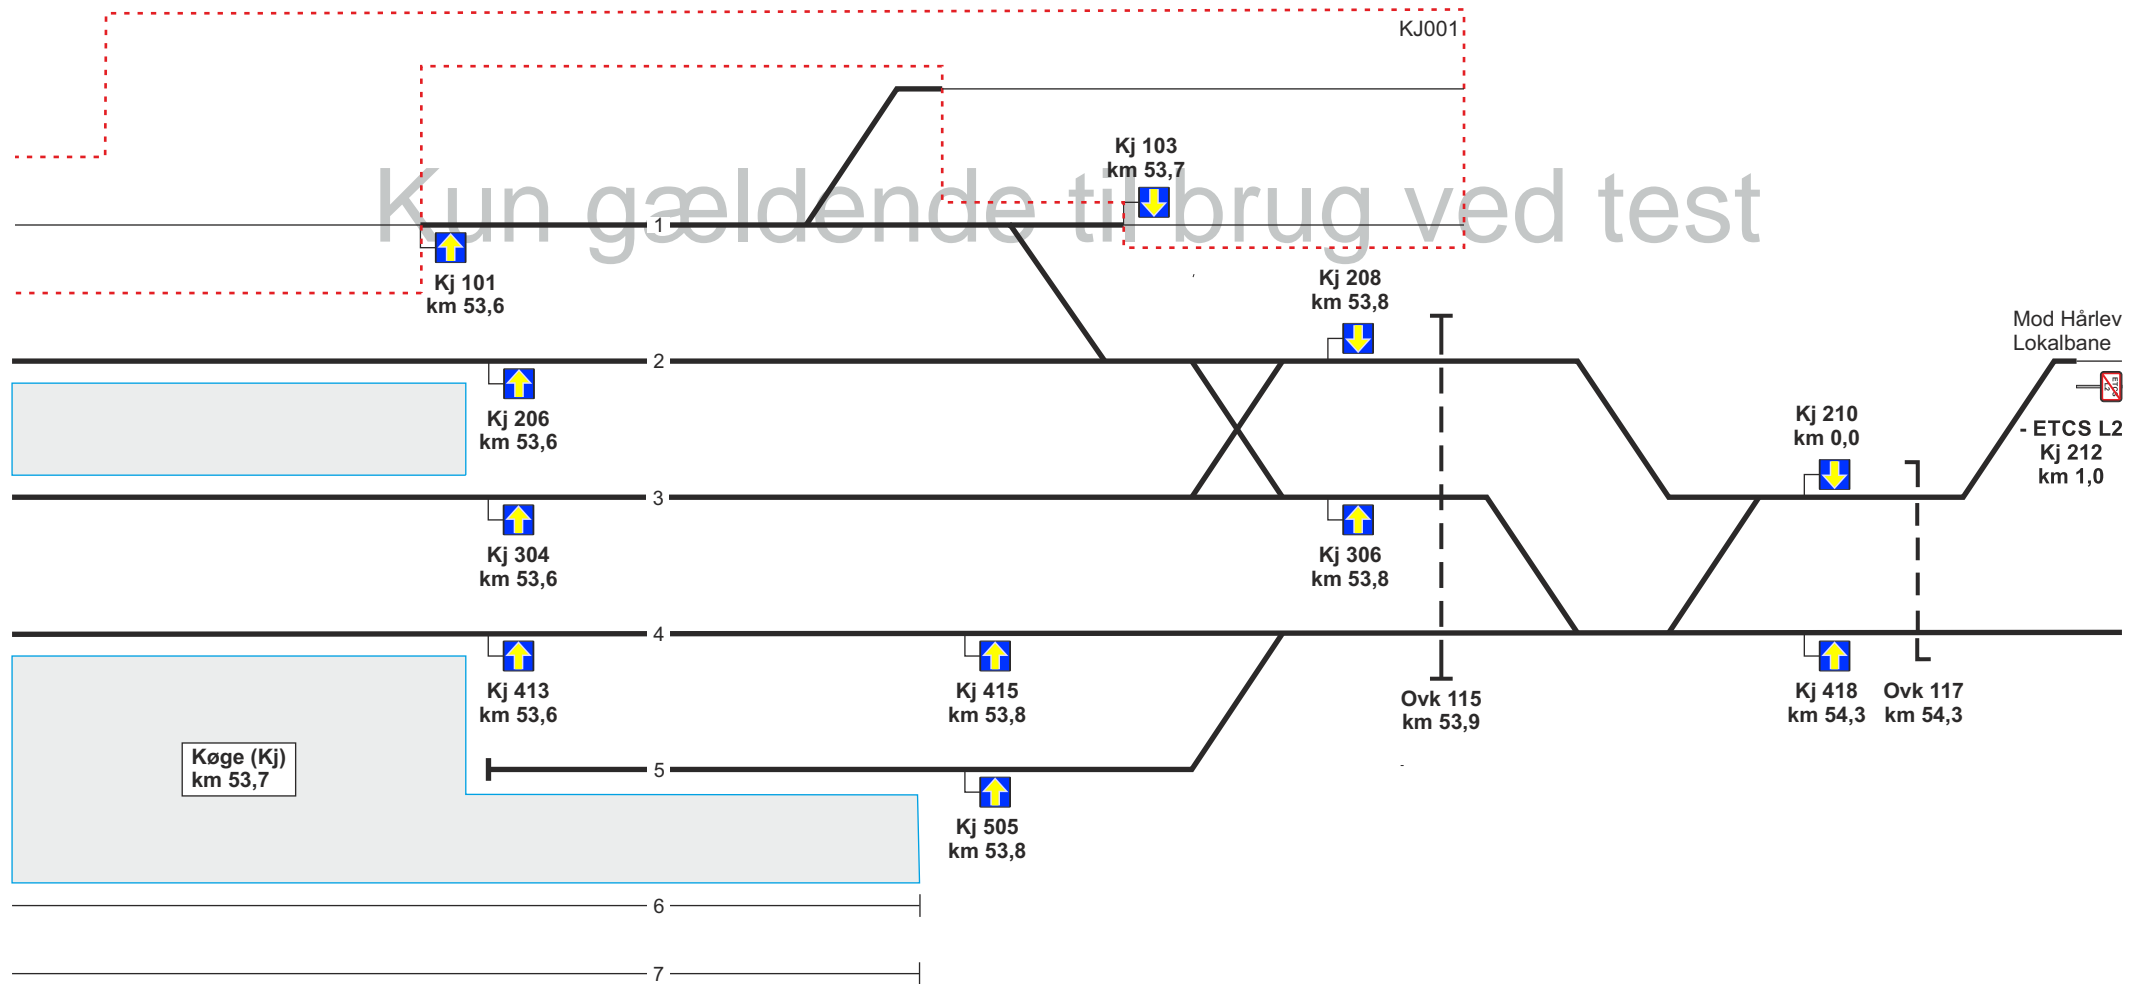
KJ001

Kun gældende til brug ved test

Kj 103
km 53,7

1

Kj 101
km 53,6

Kj 208
km 53,8

Mod Hårlev
Lokalbane

2

Kj 206
km 53,6

Kj 210
km 0,0

- ETCS L2
Kj 212
km 1,0

3

Kj 304
km 53,6

Kj 306
km 53,8

4

Kj 413
km 53,6

Kj 415
km 53,8

Ovk 115
km 53,9

Kj 418
km 54,3

Ovk 117
km 54,3

Køge (Kj)
km 53,7

5

Kj 505
km 53,8

6

7